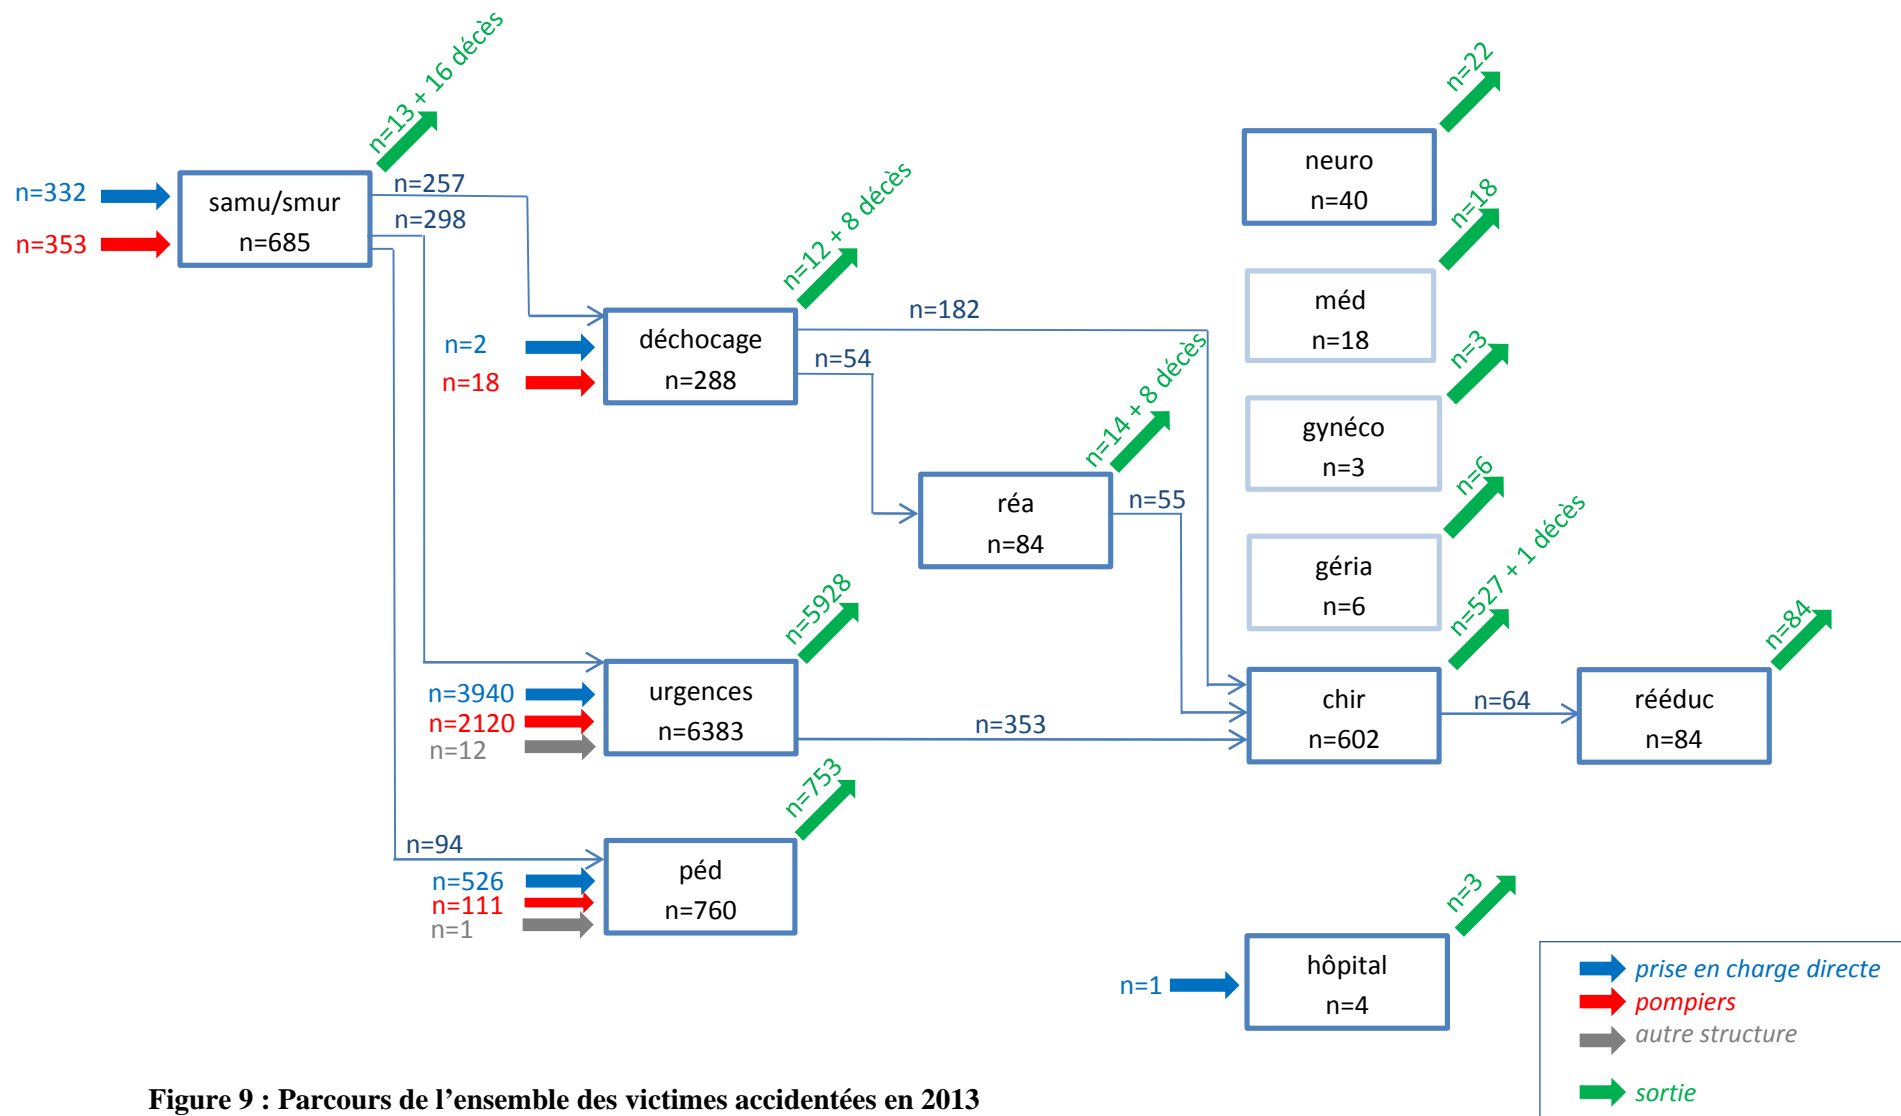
n=13 + 16 décès

n=332
n=353

samu/smur
n=685

n=257
n=298

n=12 + 8 décès

n=2
n=18

déchocage
n=288

n=182
n=54

n=14 + 8 décès

réa
n=84

n=55

n=22
neuro
n=40

n=18
méd
n=18

n=3
gynéco
n=3

n=6
géria
n=6

n=527 + 1 décès

n=5928

n=3940
n=2120
n=12

urgences
n=6383

n=353

chir
n=602

n=64

n=84
rééduc
n=84

n=753

n=94
n=526
n=111
n=1

péd
n=760

n=3
n=1
hôpital
n=4

prise en charge directe
pompiers
autre structure
sortie

Figure 9 : Parcours de l'ensemble des victimes accidentées en 2013